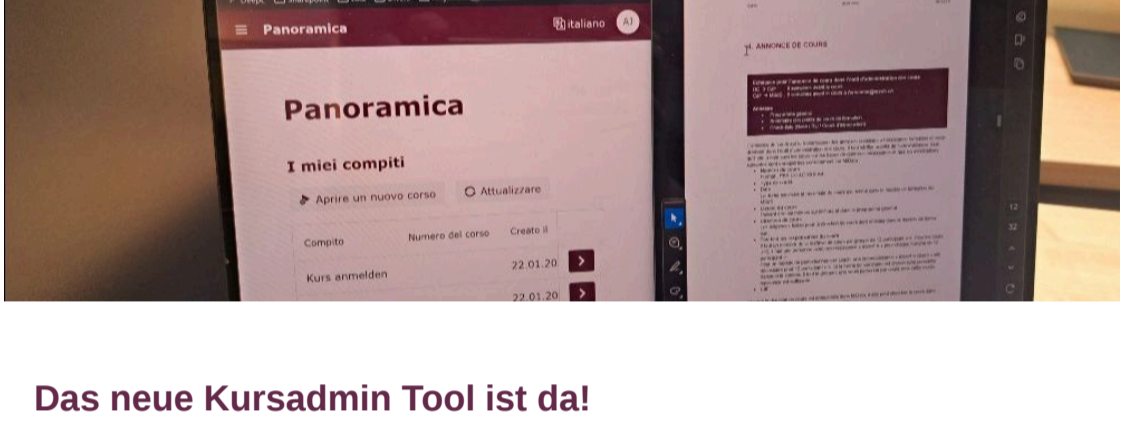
Panoramica

italiano AJ

Panoramica

I miei compiti

Aprire un nuovo corso

Attualizzare

| Compito | Numero del corso | Creato il | |
|---|---|---|---|
| Kurs anmelden | | 22.01.20 | > |
| | | 22.01.20 | > |

1. ANNONCE DE COURS

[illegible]

Das neue Kursadmin Tool ist da!